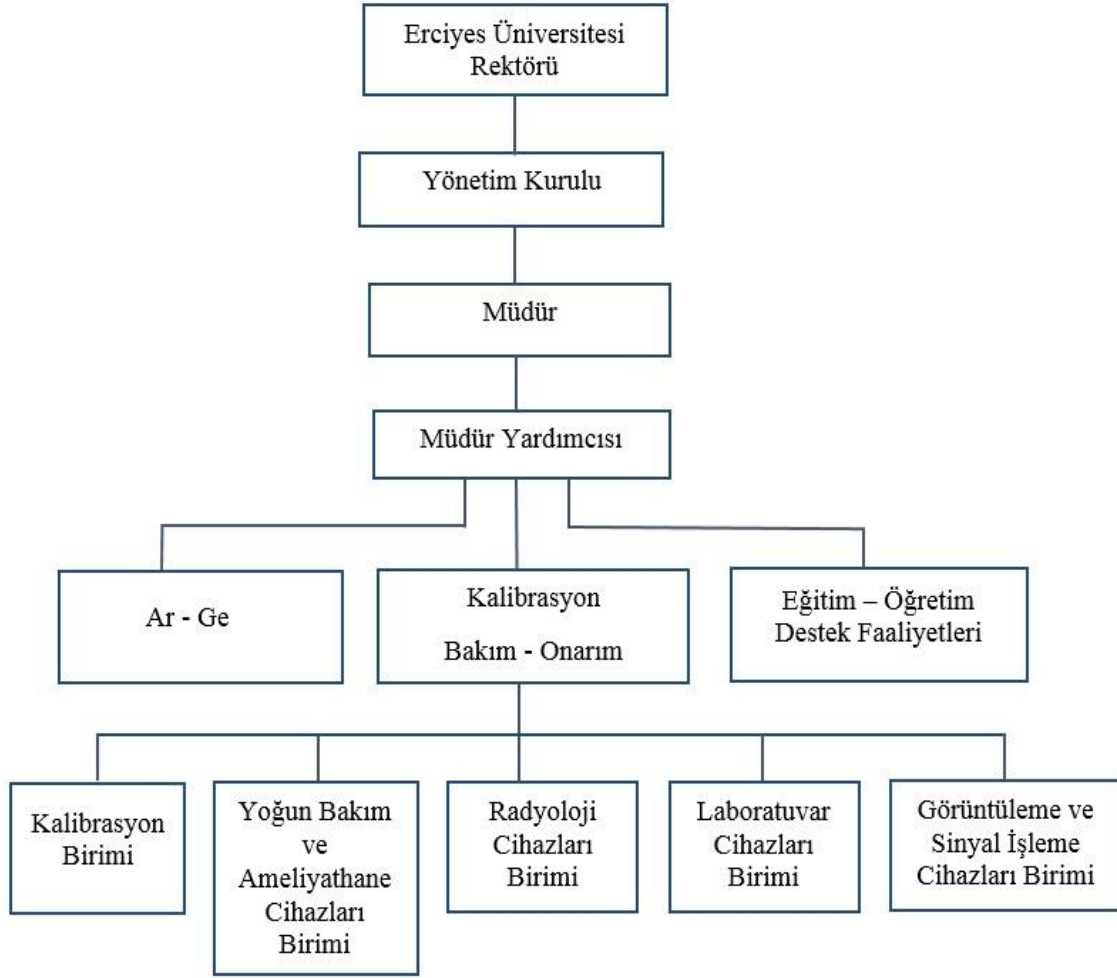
Erciyes Üniversitesi Rektörü

Yönetim Kurulu

Müdür

Müdür Yardımcısı

Ar - Ge

Kalibrasyon
Bakım - Onarım

Eğitim – Öğretim Destek Faaliyetleri

Kalibrasyon Birimi

Yoğun Bakım ve Ameliyathane Cihazları Birimi

Radyoloji Cihazları Birimi

Laboratuvar Cihazları Birimi

Görüntüleme ve Sinyal İşleme Cihazları Birimi